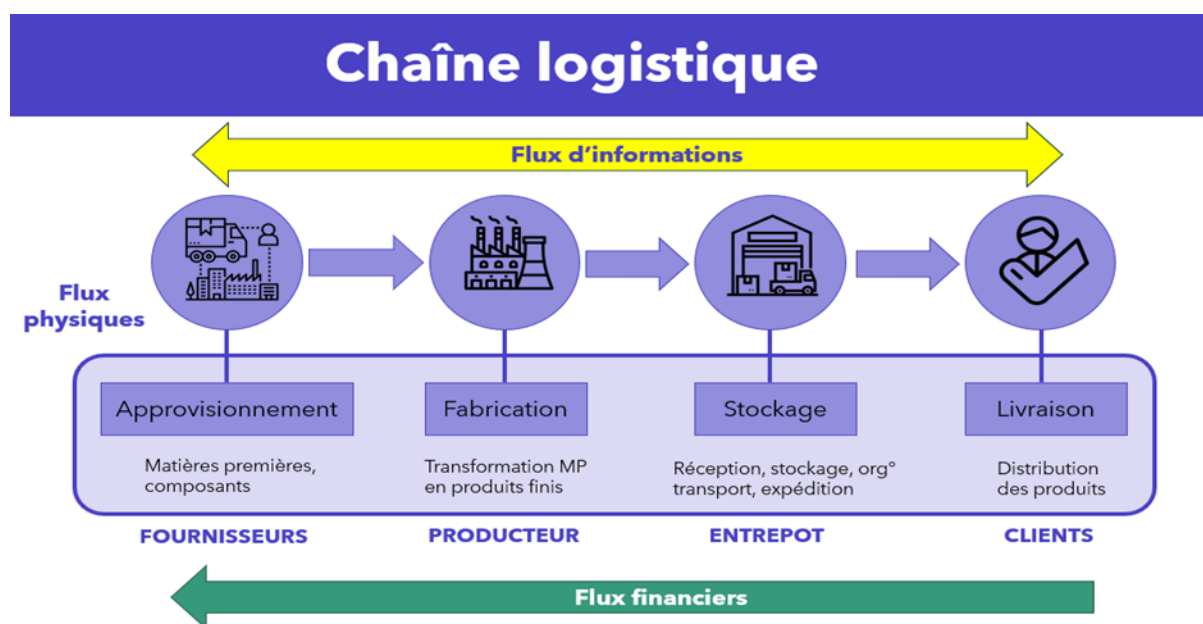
Chaîne logistique

Flux d'informations

Flux physiques

Approvisionnement

Matières premières, composants

FOURNISSEURS

Fabrication

Transformation MP en produits finis

PRODUCTEUR

Stockage

Réception, stockage, org° transport, expédition

ENTREPOT

Livraison

Distribution des produits

CLIENTS

Flux financiers